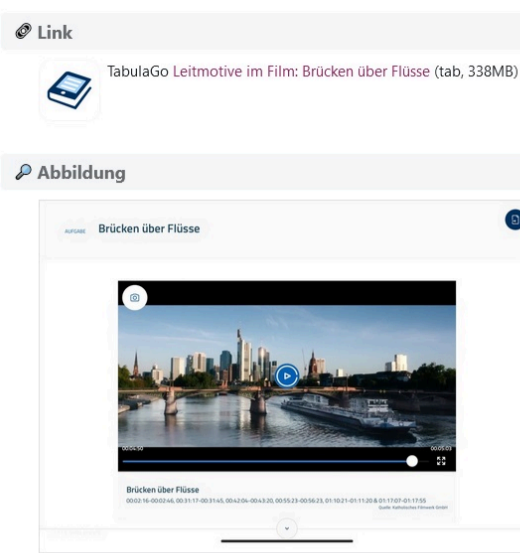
Link

TabulaGo Leitmotive im Film: Brücken über Flüsse (tab, 338MB)

Abbildung

AUFGABE Brücken über Flüsse

00:04:50 00:05:03

Brücken über Flüsse

00:02:16-00:02:46, 00:31:17-00:31:45, 00:42:06-00:43:20, 00:55:23-00:56:23, 01:10:21-01:11:20 & 01:17:07-01:17:55

Quelle: Katholisches Filmwerk GmbH